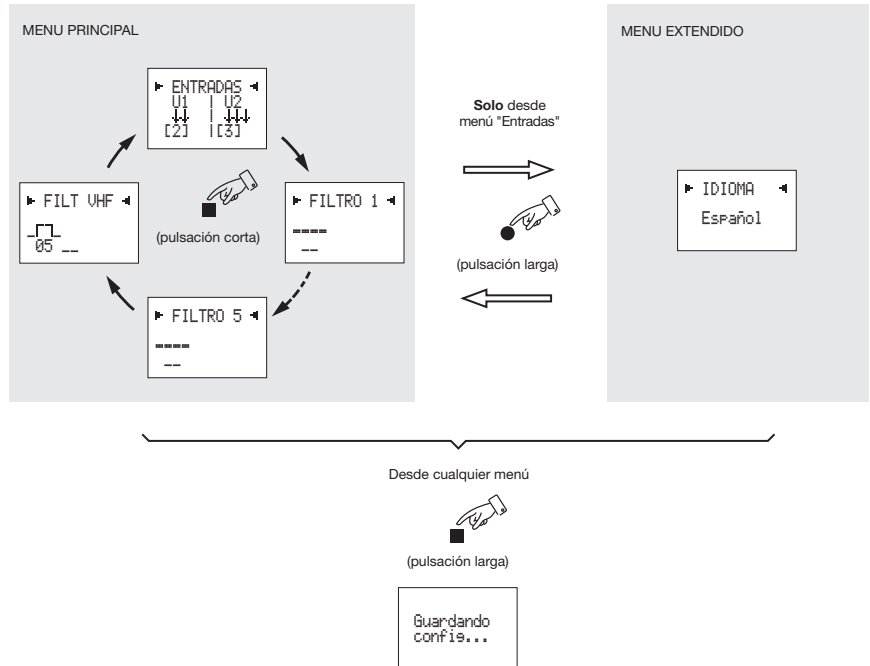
MENU PRINCIPAL

ENTRADAS
U1 | U2
[2] |[3]

FILT VHF
05 __

(pulsación corta)

FILTRO 1
----
--

FILTRO 5
----
--

**Solo** desde menú "Entradas"

(pulsación larga)

MENU EXTENDIDO

IDIOMA
Español

Desde cualquier menú

(pulsación larga)

Guardando config...